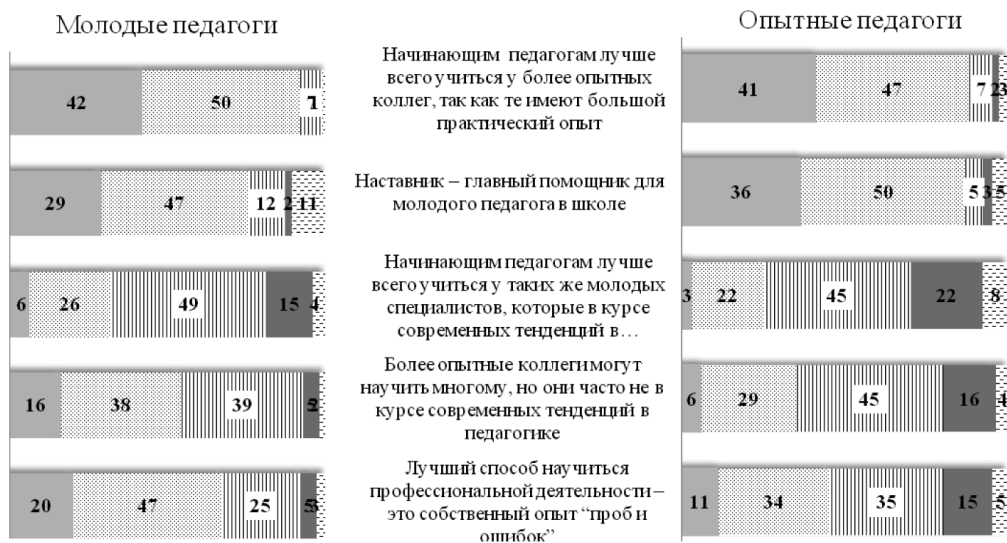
Молодые педагоги

Опытные педагоги

Начинающим педагогам лучше всего учиться у более опытных коллег, так как те имеют большой практический опыт

42 50 7 1

41 47 7 2 3

Наставник – главный помощник для молодого педагога в школе

29 47 12 2 11

36 50 5 3 5

Начинающим педагогам лучше всего учиться у таких же молодых специалистов, которые в курсе современных тенденций в…

6 26 49 15 4

3 22 45 22 8

Более опытные коллеги могут научить многому, но они часто не в курсе современных тенденций в педагогике

16 38 39 5 2

6 29 45 16 4

Лучший способ научиться профессиональной деятельности – это собственный опыт “проб и ошибок”

20 47 25 5 3

11 34 35 15 5